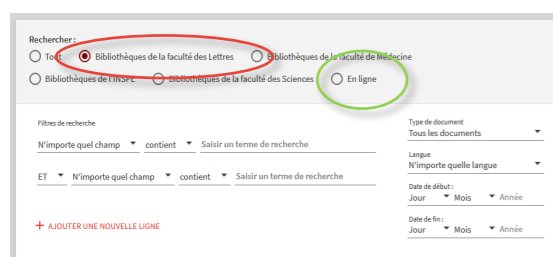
Rechercher :

Tout
Bibliothèques de la faculté des Lettres
Bibliothèques de la faculté de Médecine
Bibliothèques de l'INSPE
Bibliothèques de la faculté des Sciences
En ligne

Filtres de recherche

N'importe quel champ
contient
Saisir un terme de recherche

ET
N'importe quel champ
contient
Saisir un terme de recherche

+ AJOUTER UNE NOUVELLE LIGNE

Type de document
Tous les documents

Langue
N'importe quelle langue

Date de début :
Jour
Mois
Année

Date de fin :
Jour
Mois
Année